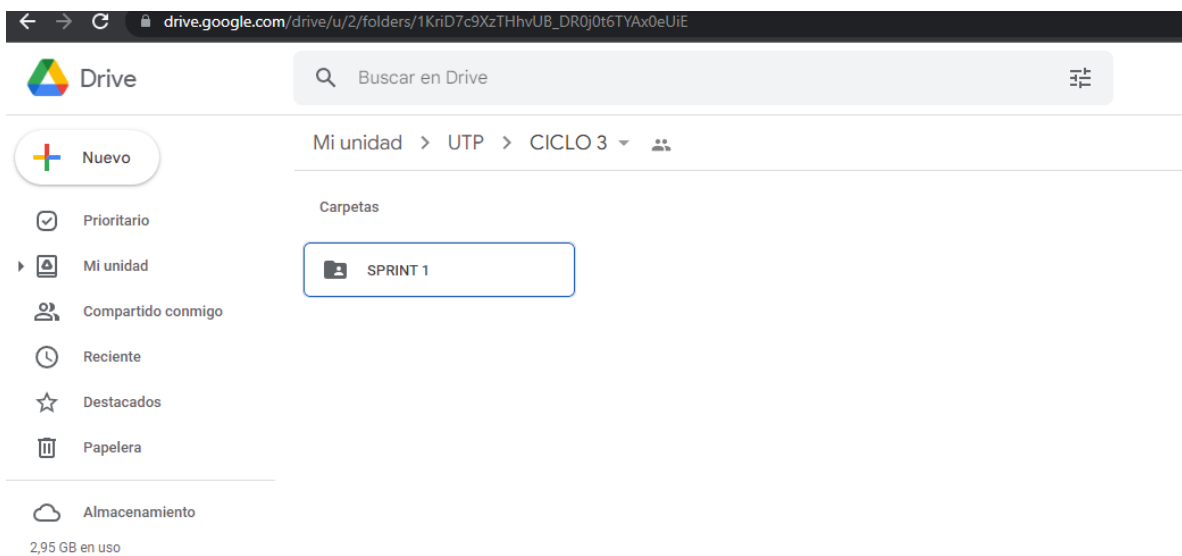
drive.google.com/drive/u/2/folders/1KriD7c9XzTHhvUB_DR0j0t6TYAx0eUiE

Drive

Buscar en Drive

Nuevo

Prioritario

Mi unidad

Compartido conmigo

Reciente

Destacados

Papelera

Almacenamiento

2,95 GB en uso

Mi unidad > UTP > CICLO 3

Carpetas

SPRINT 1